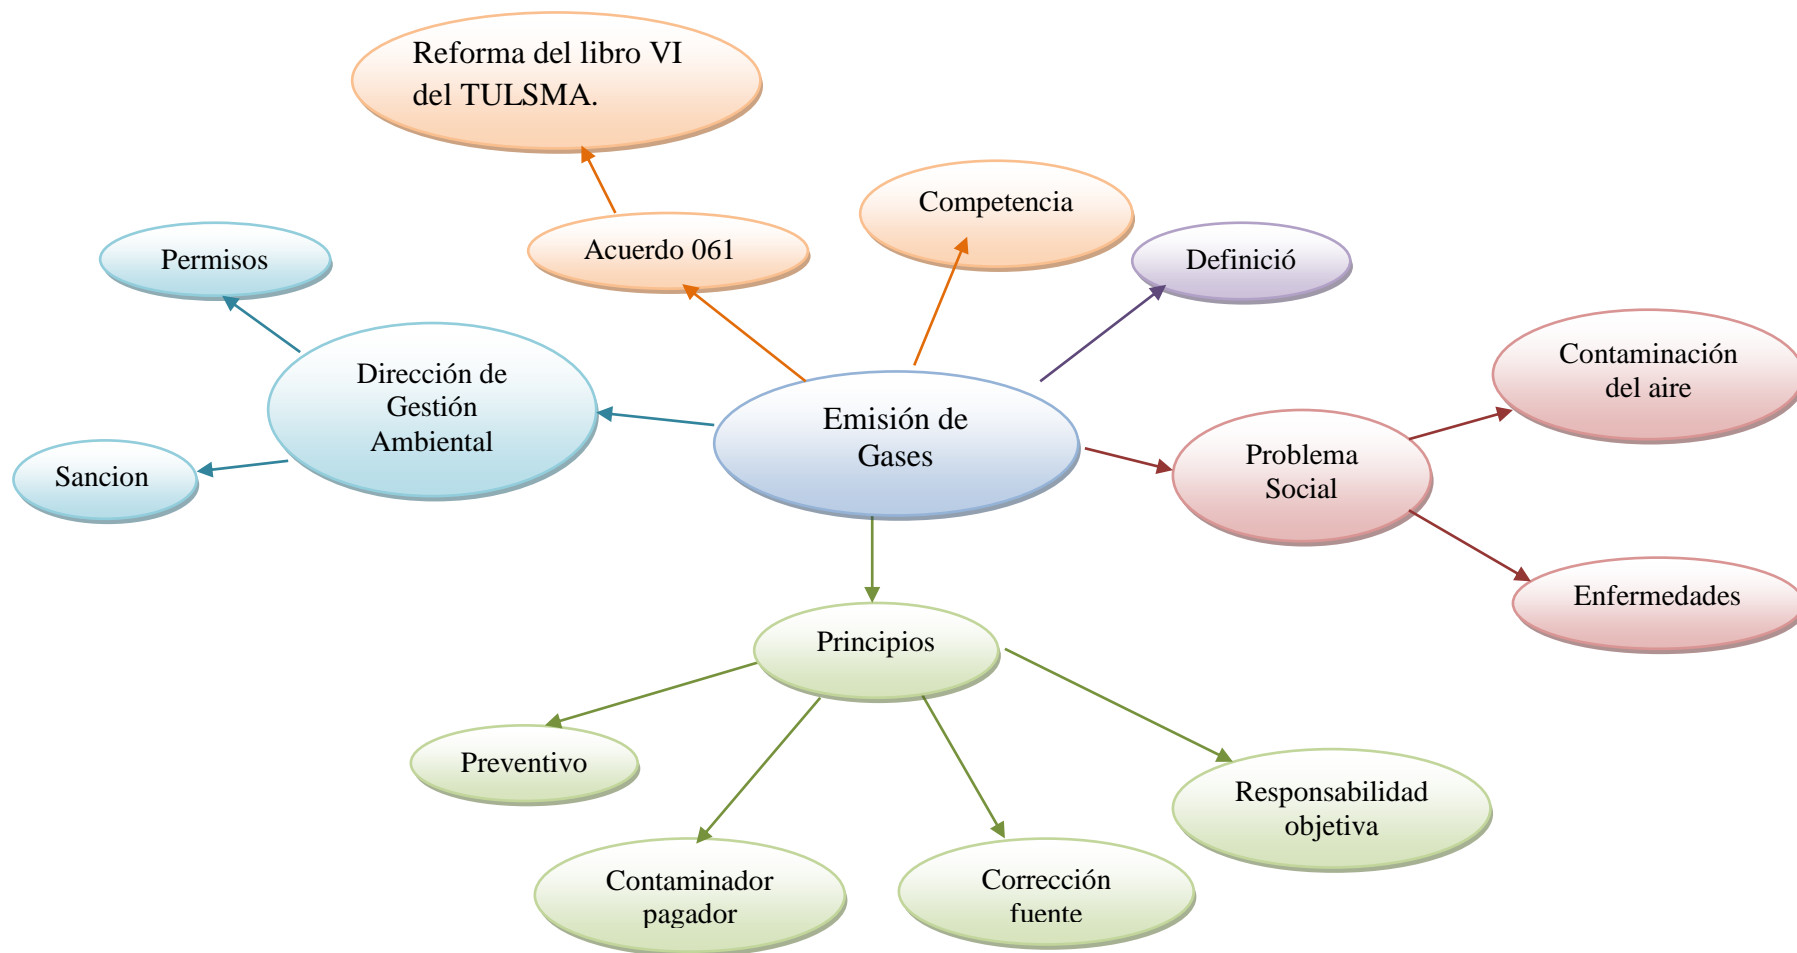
Reforma del libro VI del TULSMA.

Acuerdo 061

Competencia

Definició

Permisos

Dirección de Gestión Ambiental

Sancion

Emisión de Gases

Contaminación del aire

Problema Social

Enfermedades

Principios

Preventivo

Responsabilidad objetiva

Contaminador pagador

Corrección fuente